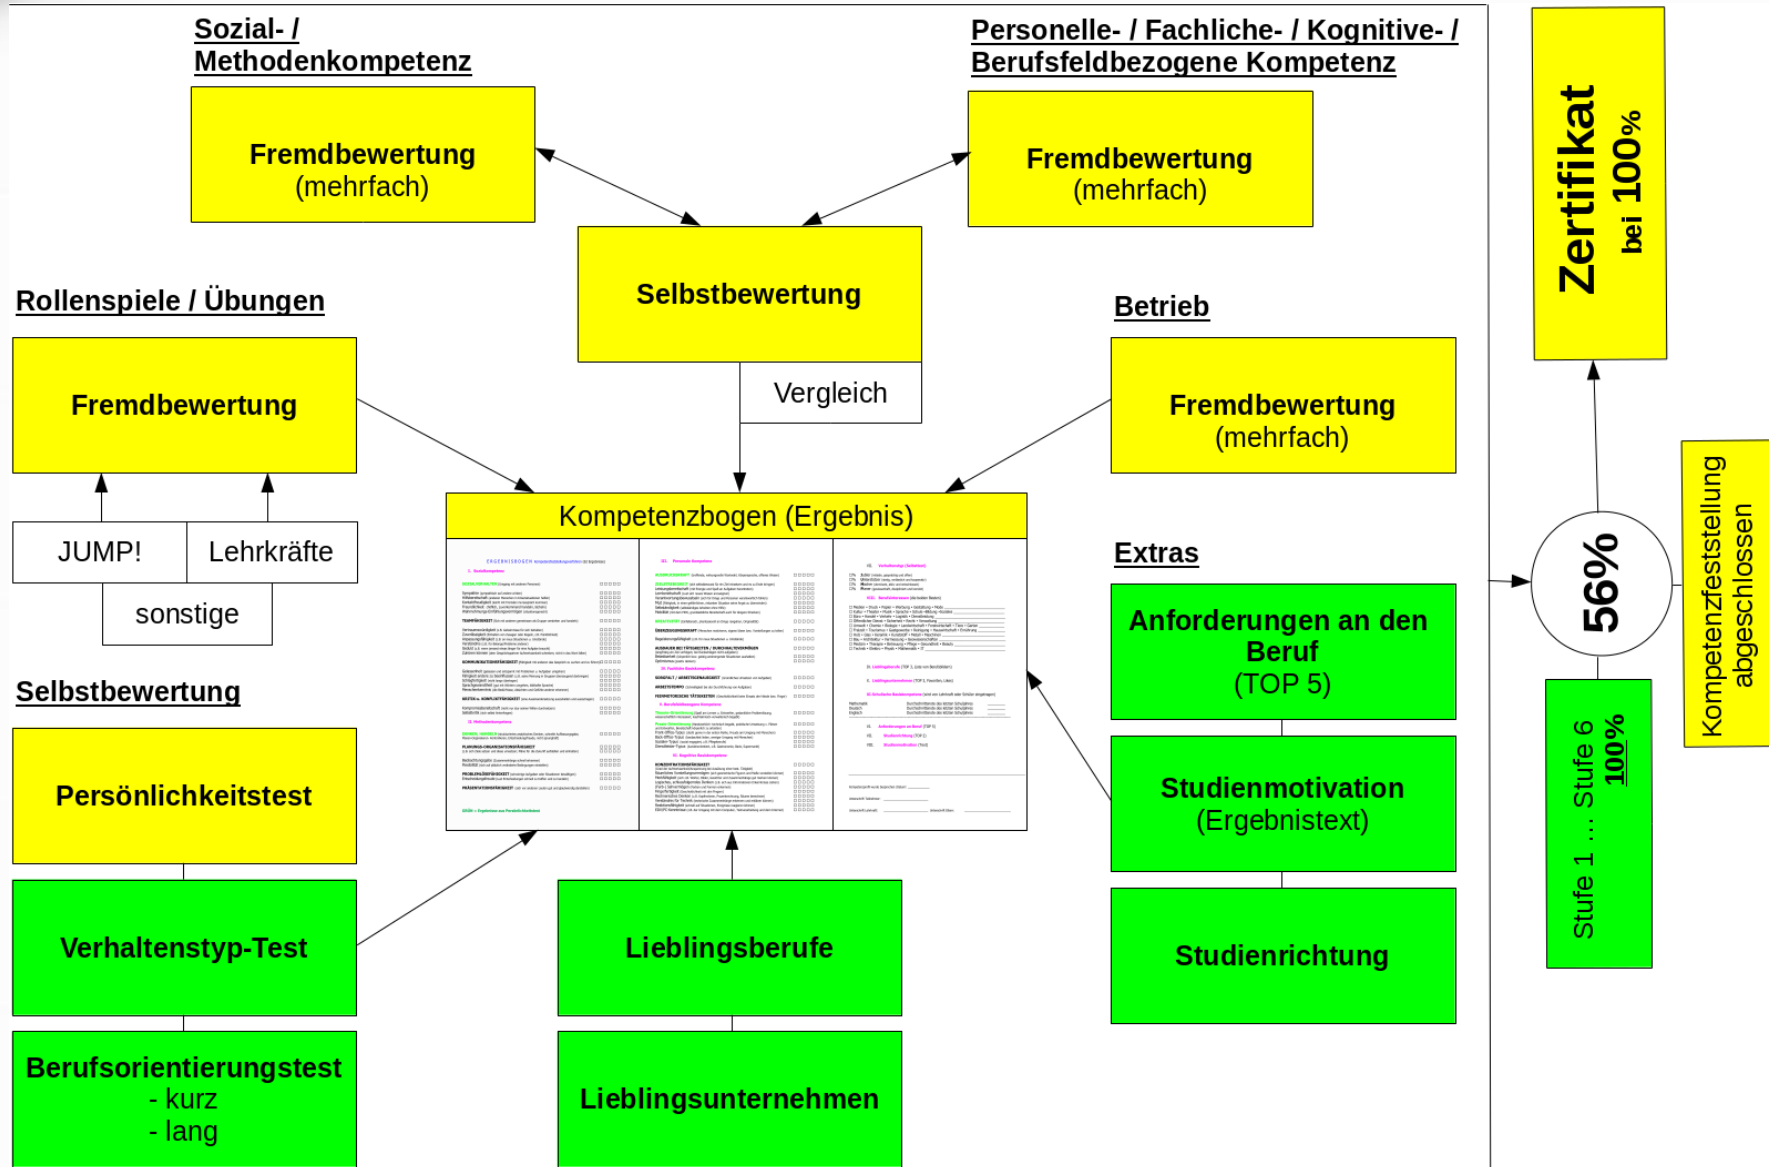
Sozial- / Methodenkompetenz

Fremdbewertung (mehrfach)

Personelle- / Fachliche- / Kognitive- / Berufsfeldbezogene Kompetenz

Fremdbewertung (mehrfach)

Selbstbewertung

Vergleich

Rollenspiele / Übungen

Fremdbewertung

JUMP!

Lehrkräfte

sonstige

Betrieb

Fremdbewertung (mehrfach)

Kompetenzbogen (Ergebnis)

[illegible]

Selbstbewertung

Persönlichkeitstest

Verhaltenstyp-Test

Berufsorientierungstest
- kurz
- lang

Lieblingsberufe

Lieblingsunternehmen

Extras

Anforderungen an den Beruf (TOP 5)

Studienmotivation (Ergebnistext)

Studienrichtung

Zertifikat bei 100%

56%

Kompetenzfeststellung abgeschlossen

Stufe 1 … Stufe 6 100%